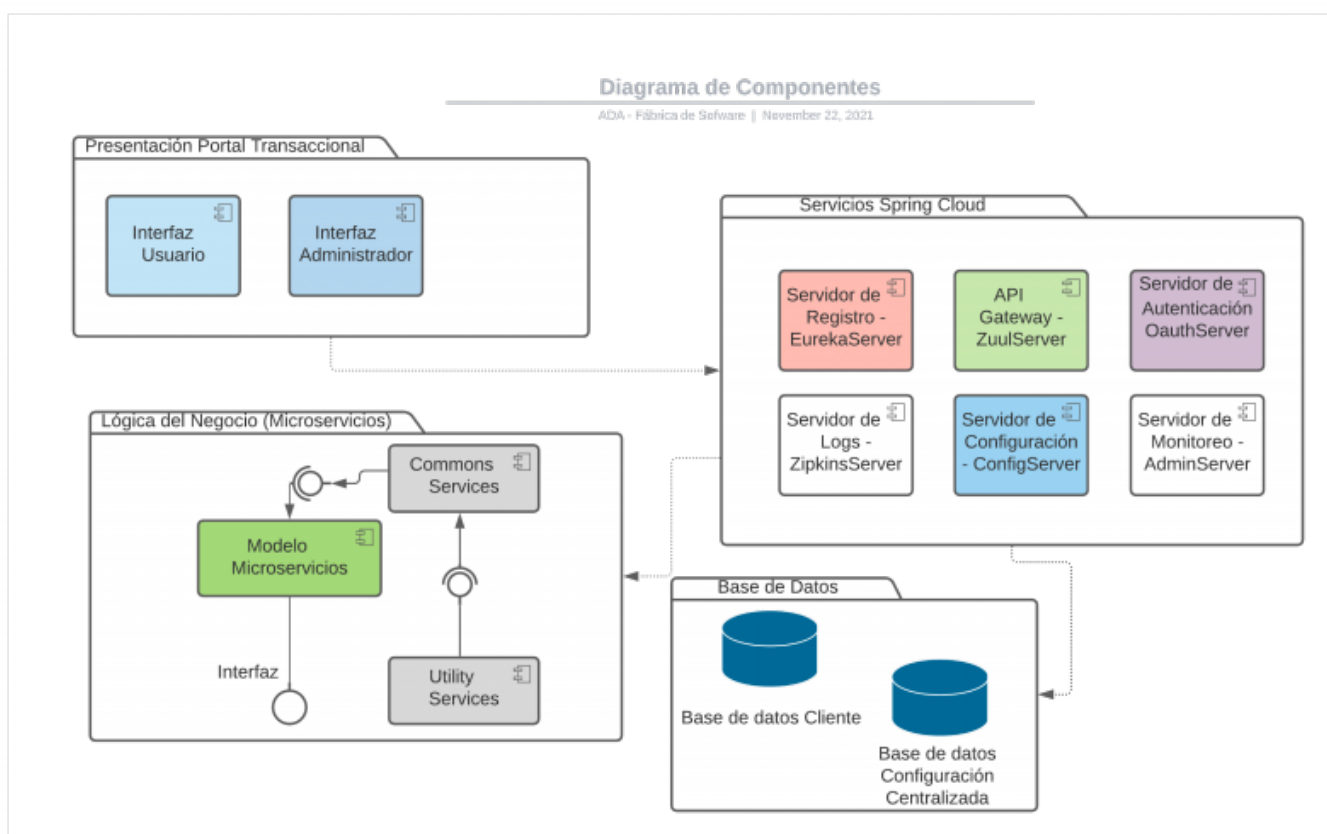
Diagrama de Componentes

ADA - Fábrica de Sofware | November 22, 2021

Presentación Portal Transaccional

Interfaz Usuario

Interfaz Administrador

Servicios Spring Cloud

Servidor de Registro - EurekaServer

API Gateway - ZuulServer

Servidor de Autenticación OauthServer

Servidor de Logs - ZipkinsServer

Servidor de Configuración - ConfigServer

Servidor de Monitoreo - AdminServer

Lógica del Negocio (Microservicios)

Commons Services

Modelo Microservicios

Interfaz

Utility Services

Base de Datos

Base de datos Cliente

Base de datos Configuración Centralizada